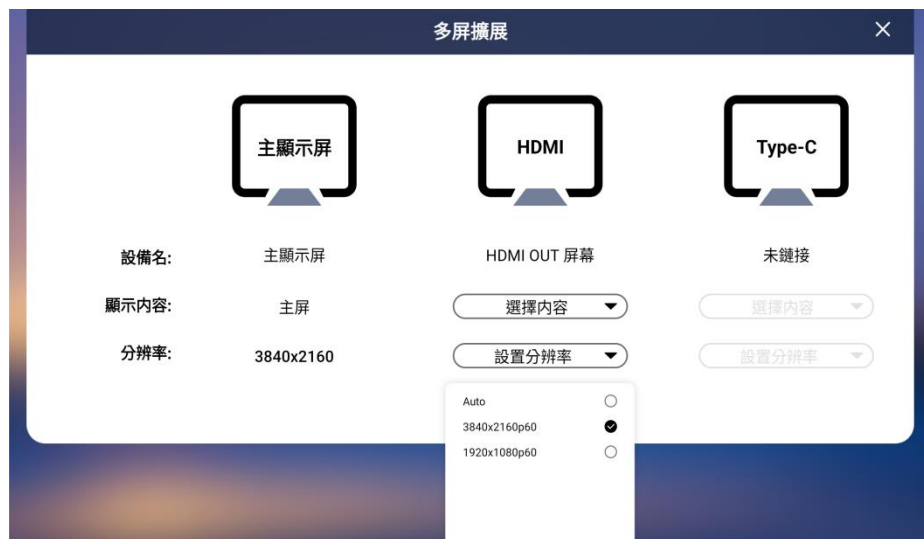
多屏擴展

×

主顯示屏

HDMI

Type-C

| | | | |
|---|---|---|---|
| 設備名: | 主顯示屏 | HDMI OUT 屏幕 | 未鏈接 |
| 顯示內容: | 主屏 | 選擇內容 ▼ | 選擇內容 ▼ |
| 分辨率: | 3840x2160 | 設置分辨率 ▼ | 設置分辨率 ▼ |

Auto
3840x2160p60
1920x1080p60